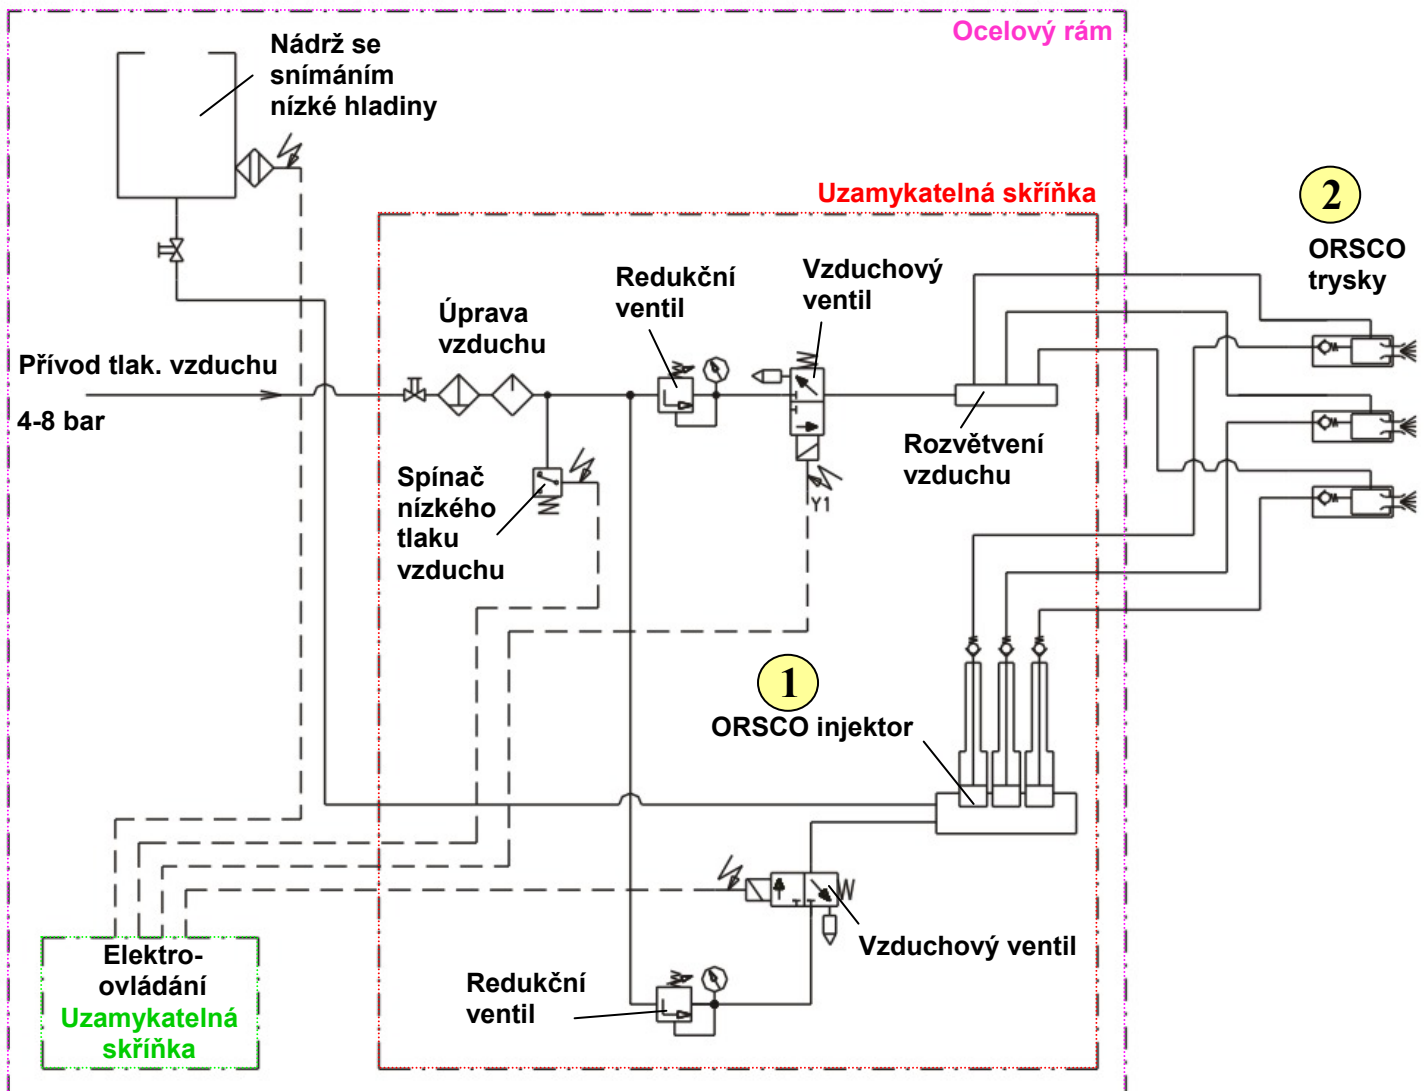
Ocelový rám

Nádrž se snímáním nízké hladiny

Uzamykatelná skříňka

2

ORSCO trysky

Redukční ventil

Vzduchový ventil

Úprava vzduchu

Přívod tlak. vzduchu

4-8 bar

Rozvětvení vzduchu

Spínač nízkého tlaku vzduchu

Y1

1

ORSCO injektor

Vzduchový ventil

Elektro-ovládání

Uzamykatelná skříňka

Redukční ventil